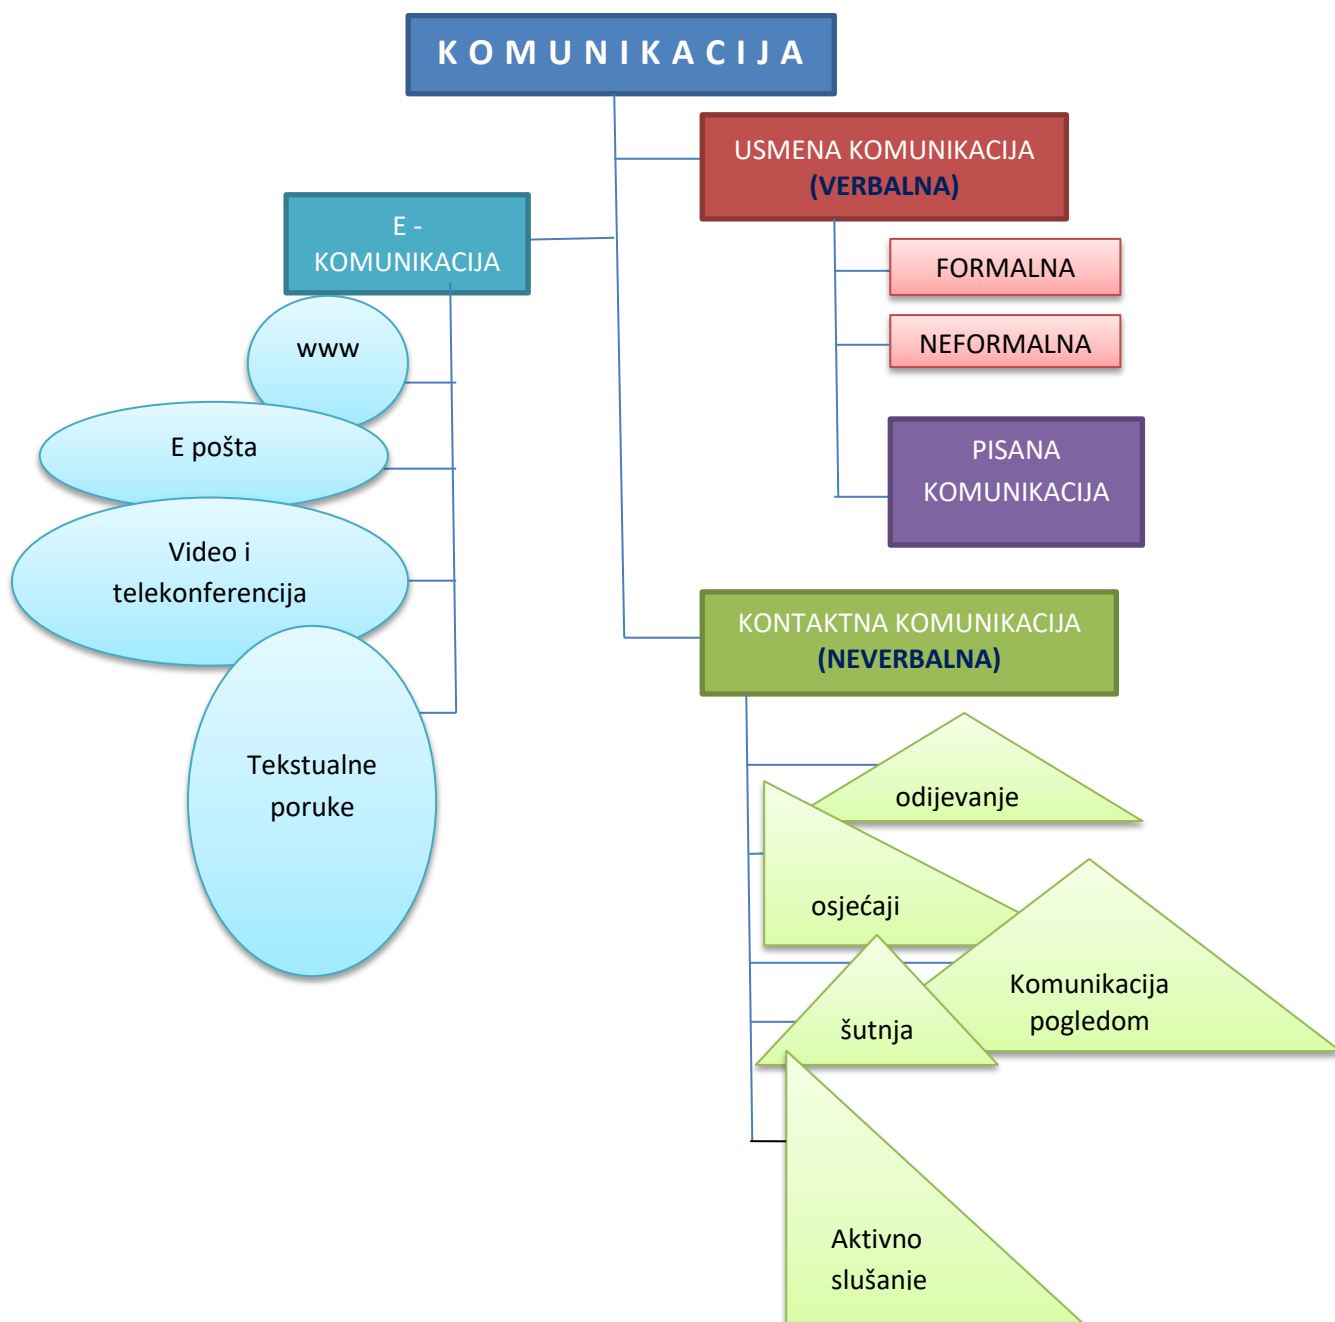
K O M U N I K A C I J A

USMENA KOMUNIKACIJA
(VERBALNA)

FORMALNA

NEFORMALNA

PISANA KOMUNIKACIJA

E - KOMUNIKACIJA

www

E pošta

Video i telekonferencija

Tekstualne poruke

KONTAKTNA KOMUNIKACIJA
(NEVERBALNA)

odijevanje

osjećaji

Komunikacija pogledom

šutnja

Aktivno slušanie